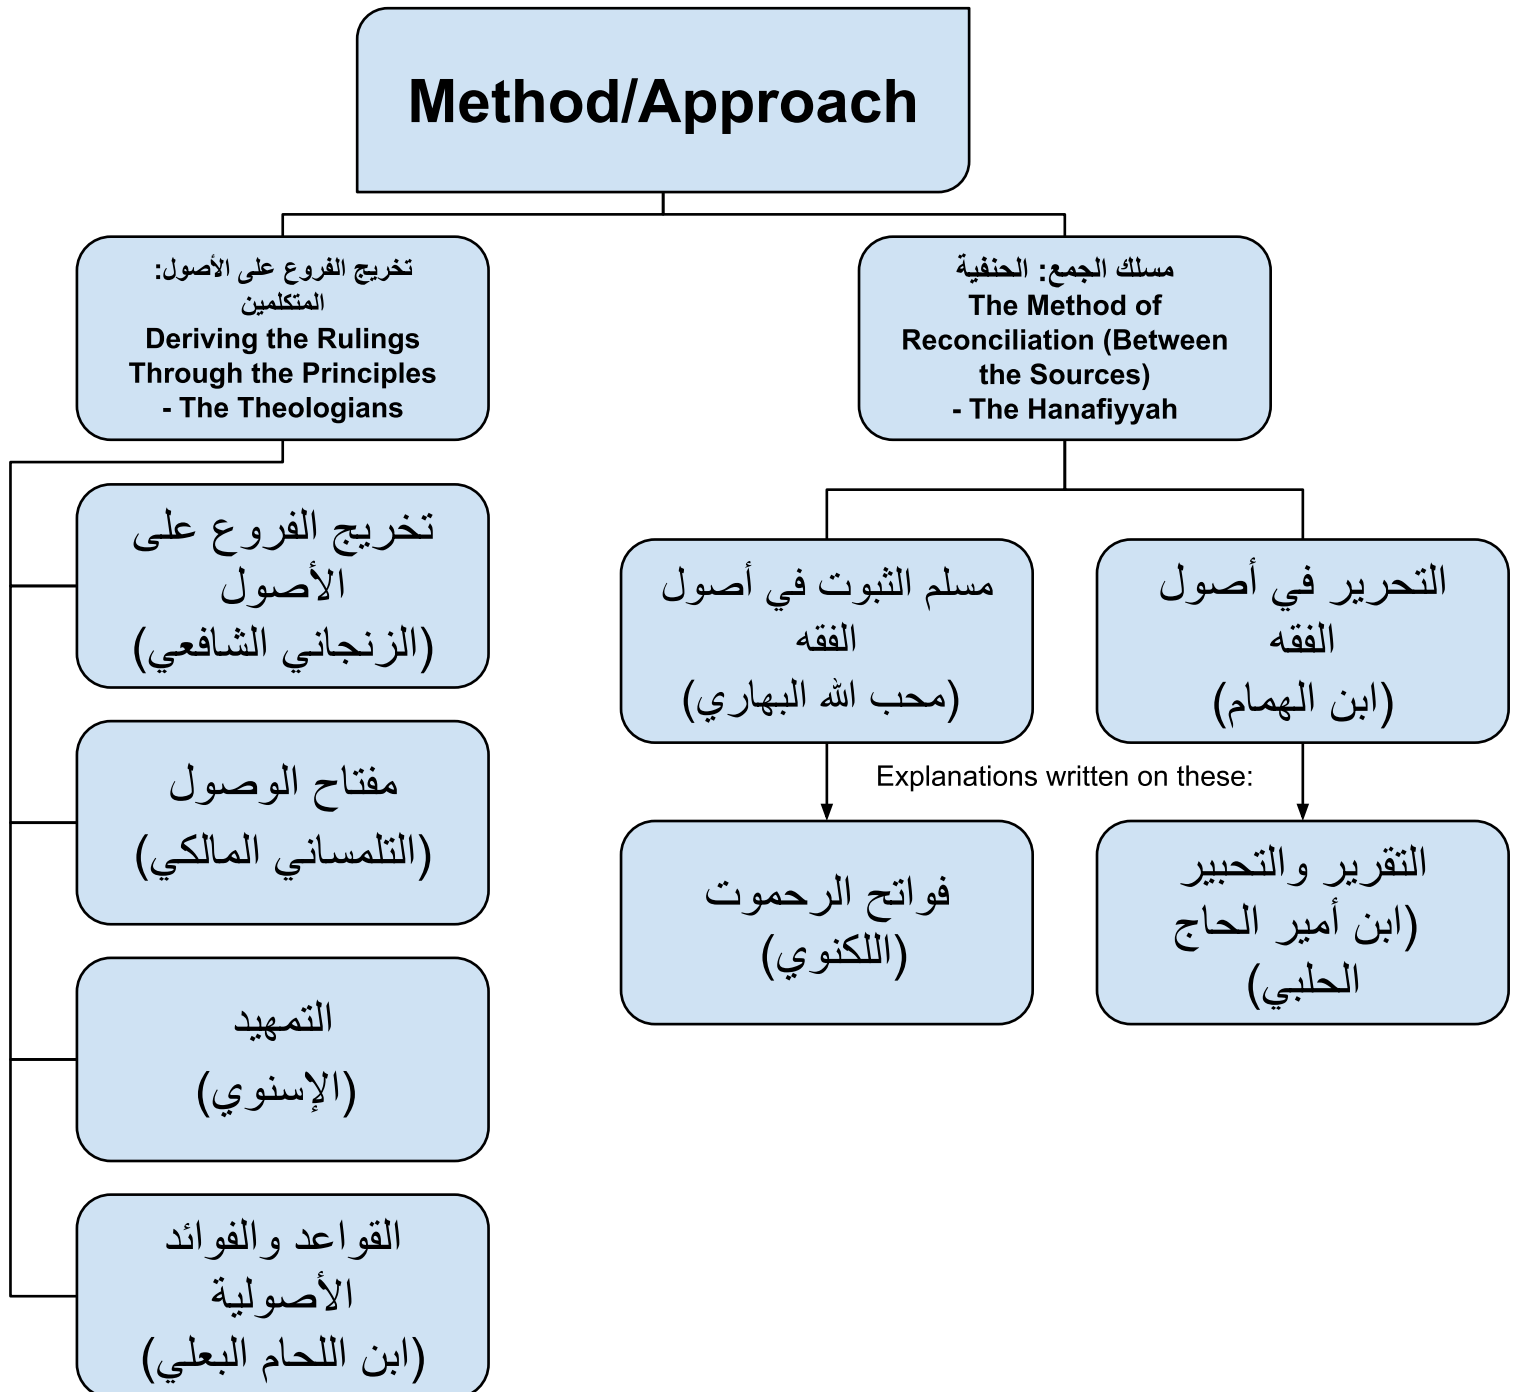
Method/Approach

تخريج الفروع على الأصول: المتكلمين
Deriving the Rulings Through the Principles - The Theologians

مسلك الجمع: الحنفية
The Method of Reconciliation (Between the Sources) - The Hanafiyyah

تخريج الفروع على الأصول
(الزنجاني الشافعي)

مفتاح الوصول
(التلمساني المالكي)

التمهيد
(الإسنوي)

القواعد والفوائد الأصولية
(ابن اللحام البعلي)

مسلم الثبوت في أصول الفقه
(محب الله البهاري)

التحرير في أصول الفقه
(ابن الهمام)

Explanations written on these:

فواتح الرحموت
(اللكنوي)

التقرير والتحبير
(ابن أمير الحاج الحلبي)